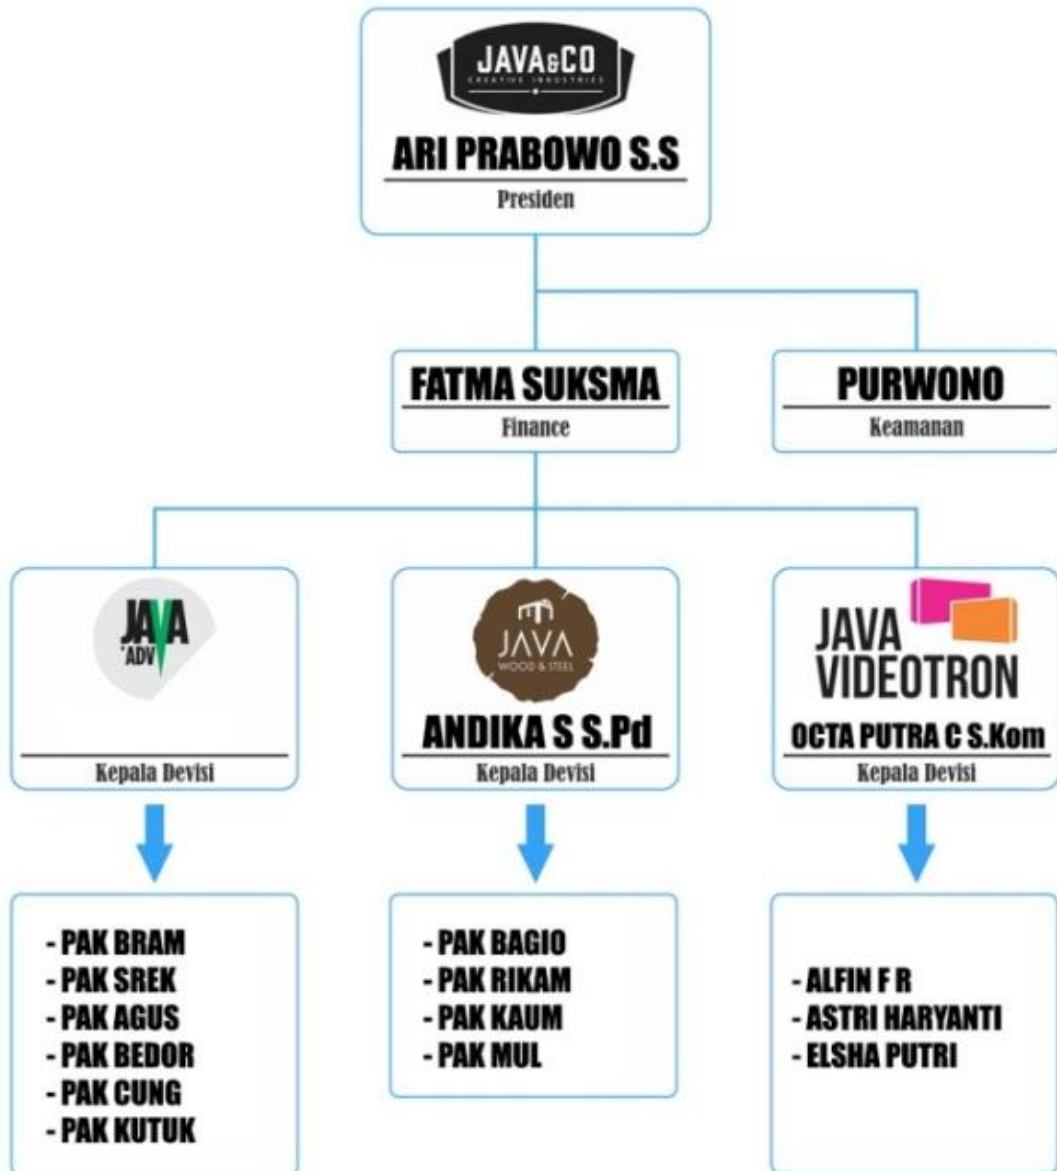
JAVA&CO
CREATIVE INDUSTRIES

ARI PRABOWO S.S
Presiden

FATMA SUKSMA
Finance

PURWONO
Keamanan

JAVA
ADV

Kepala Devisi

JAVA
WOOD & STEEL

ANDIKA S S.Pd
Kepala Devisi

JAVA
VIDEOTRON

OCTA PUTRA C S.Kom
Kepala Devisi

- PAK BRAM
- PAK SREK
- PAK AGUS
- PAK BEDOR
- PAK CUNG
- PAK KUTUK

- PAK BAGIO
- PAK RIKAM
- PAK KAUM
- PAK MUL

- ALFIN F R
- ASTRI HARYANTI
- ELSHA PUTRI